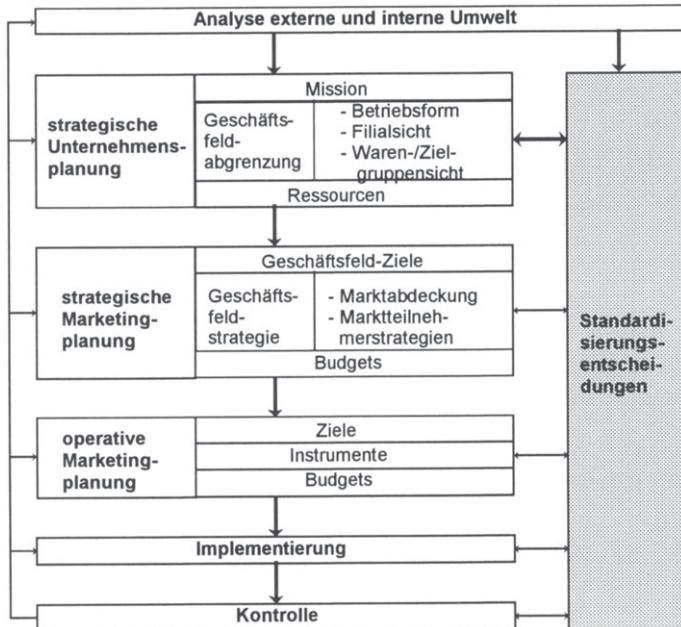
Analyse externe und interne Umwelt

strategische Unternehmensplanung

Mission

Geschäftsfeldabgrenzung

- Betriebsform
- Filialsicht
- Waren-/Zielgruppensicht

Ressourcen

strategische Marketingplanung

Geschäftsfeld-Ziele

Geschäftsfeldstrategie

- Marktabdeckung
- Marktteilnehmerstrategien

Budgets

operative Marketingplanung

Ziele

Instrumente

Budgets

Implementierung

Kontrolle

Standardisierungsentscheidungen